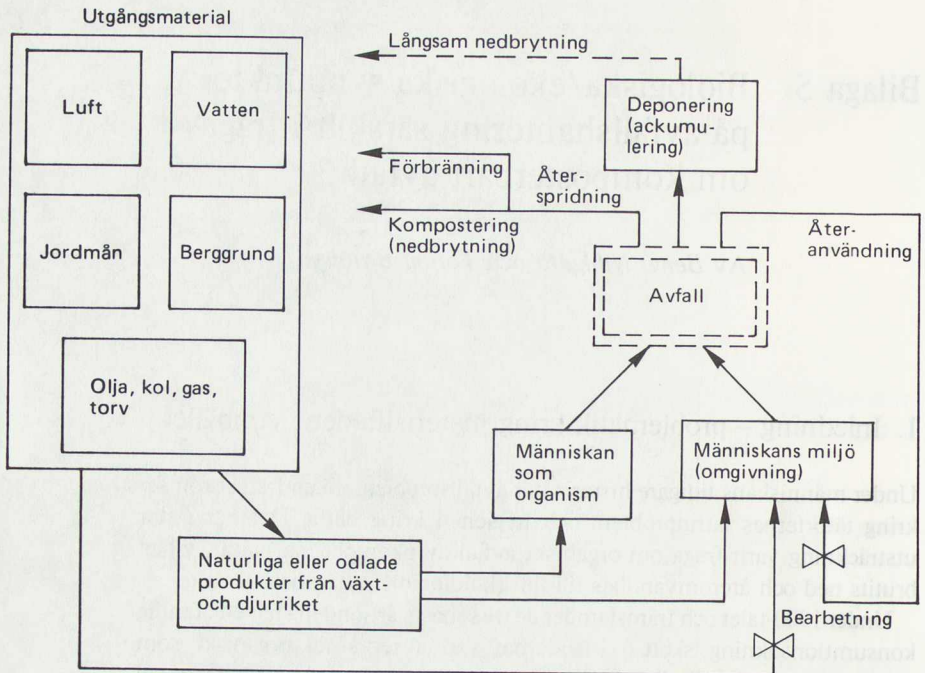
Utgångsmaterial

Luft

Vatten

Jordmån

Berggrund

Olja, kol, gas, torv

Långsam nedbrytning

Deponering (ackumulering)

Förbränning

Återspridning

Kompostering (nedbrytning)

Återanvändning

Avfall

Människan som organism

Människans miljö (omgivning)

Naturliga eller odlade produkter från växt- och djurriket

Bearbetning